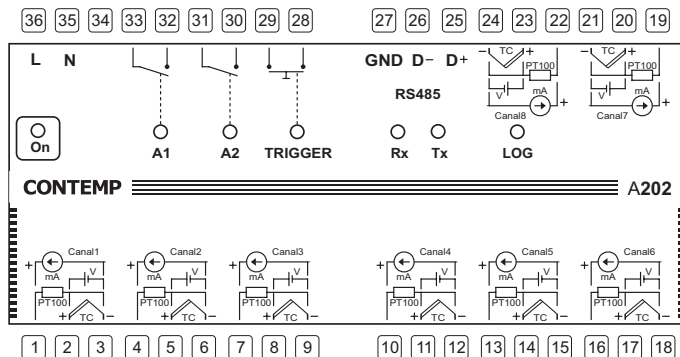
36 35 34 33 32 31 30 29 28 27 26 25 24 23 22 21 20 19

L N

GND D− D+

RS485

− TC +
PT100
V
mA
+
Canal8

− TC +
PT100
V
mA
+
Canal7

On

A1 A2 TRIGGER Rx Tx LOG

CONTEMP A202

Canal1
+
mA
V
PT100
+ TC −

Canal2
+
mA
V
PT100
+ TC −

Canal3
+
mA
V
PT100
+ TC −

Canal4
+
mA
V
PT100
+ TC −

Canal5
+
mA
V
PT100
+ TC −

Canal6
+
mA
V
PT100
+ TC −

1 2 3 4 5 6 7 8 9 10 11 12 13 14 15 16 17 18